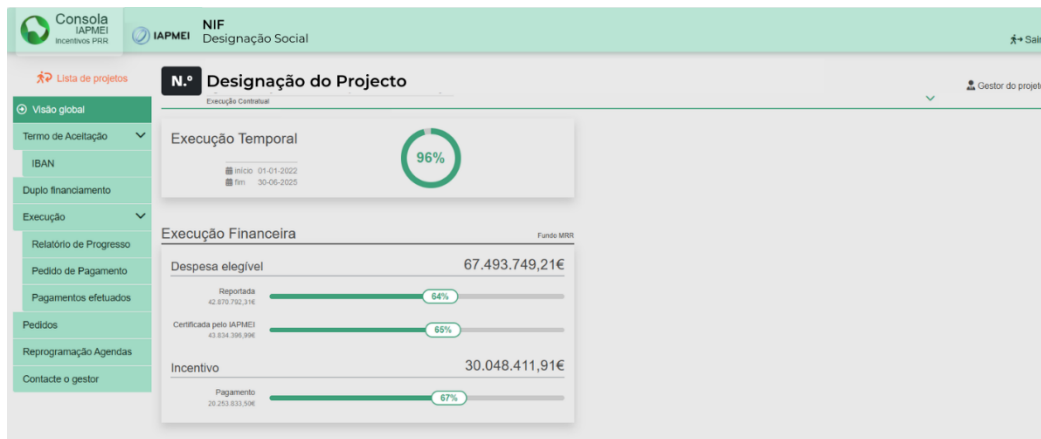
Consola
IAPMEI
Incentivos PRR

IAPMEI

NIF
Designação Social

Sair

Lista de projetos

Visão global
Termo de Aceitação
IBAN
Duplo financiamento
Execução
Relatório de Progresso
Pedido de Pagamento
Pagamentos efetuados
Pedidos
Reprogramação Agendas
Contacte o gestor

N.º Designação do Projecto
Execução Contratual

Gestor do projeto

Execução Temporal
início 01-01-2022
fim 30-06-2025
96%

Execução Financeira
Fundo MRR

Despesa elegível 67.493.749,21€
Reportada
42.870.792,31€
64%
Certificada pelo IAPMEI
43.834.398,99€
65%

Incentivo 30.048.411,91€
Pagamento
20.253.833,50€
67%